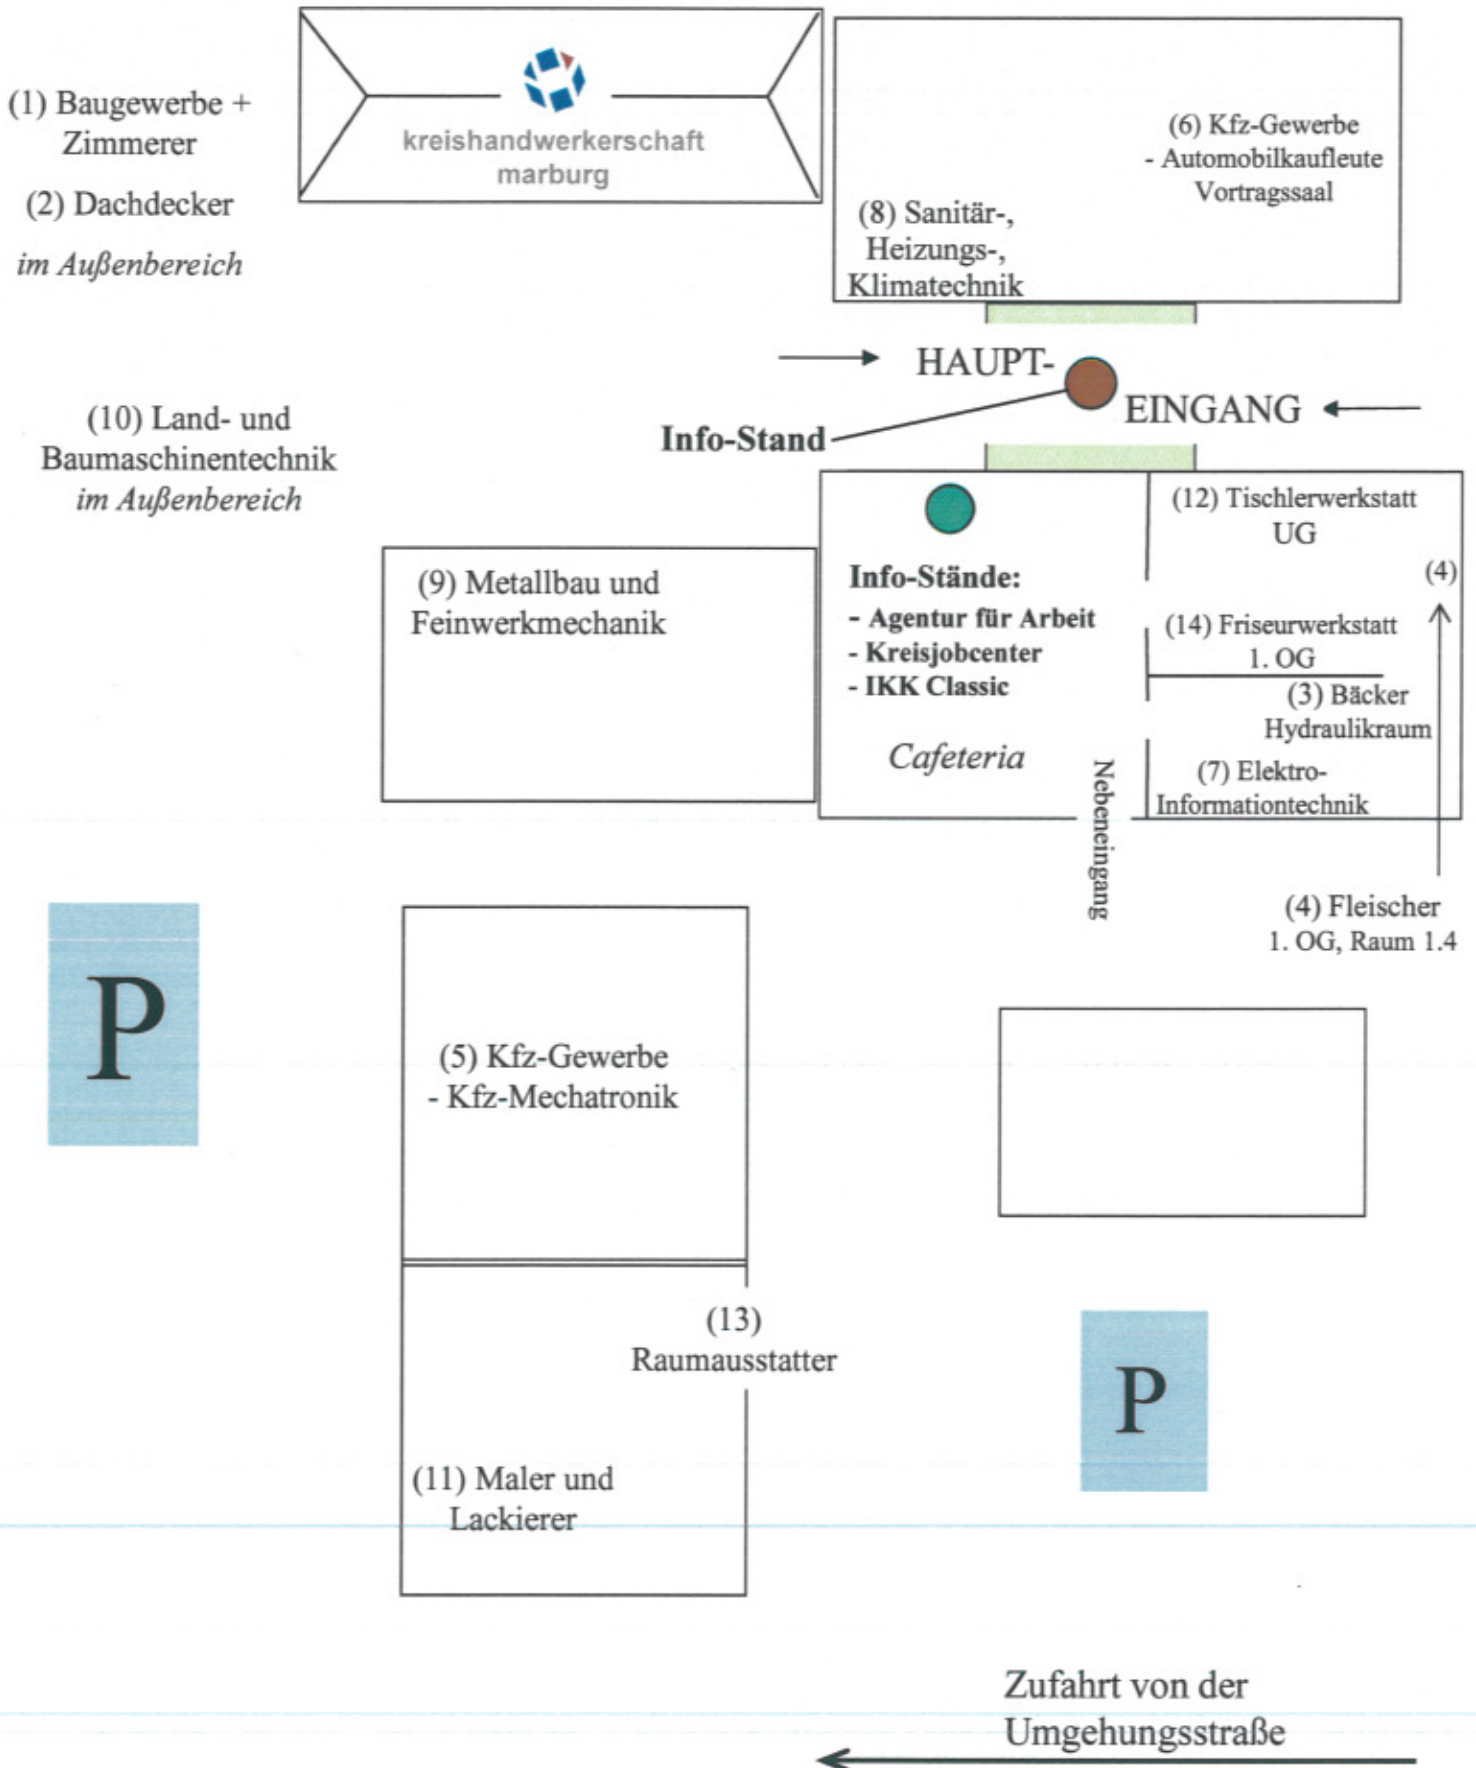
(1) Baugewerbe + Zimmerer

(2) Dachdecker

im Außenbereich

kreishandwerkerschaft marburg

(6) Kfz-Gewerbe
- Automobilkaufleute
Vortragssaal

(8) Sanitär-, Heizungs-, Klimatechnik

HAUPT-
EINGANG

Info-Stand

(10) Land- und Baumaschinentechnik
im Außenbereich

(12) Tischlerwerkstatt UG

(4)

(9) Metallbau und Feinwerkmechanik

Info-Stände:
- Agentur für Arbeit
- Kreisjobcenter
- IKK Classic

(14) Friseurwerkstatt 1. OG

(3) Bäcker Hydraulikraum

Cafeteria

Nebeneingang

(7) Elektro-Informationtechnik

(4) Fleischer
1. OG, Raum 1.4

P

(5) Kfz-Gewerbe
- Kfz-Mechatronik

(13)
Raumausstatter

P

(11) Maler und Lackierer

Zufahrt von der Umgehungsstraße